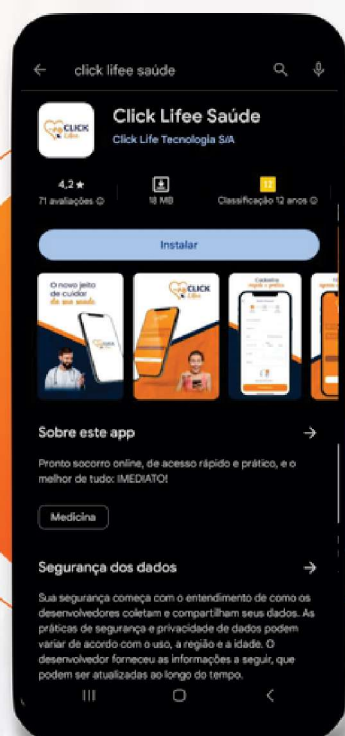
click lifee saúde

Click Lifee Saúde

Click Life Tecnologia S/A

4,2 ★
71 avaliações

18 MB

12
Classificação 12 anos

Instalar

O novo jeito de cuidar da sua saúde

CLICK Life

Cadastro rápido e prático

Sobre este app

Pronto socorro online, de acesso rápido e prático, e o melhor de tudo: IMEDIATO!

Medicina

Segurança dos dados

Sua segurança começa com o entendimento de como os desenvolvedores coletam e compartilham seus dados. As práticas de segurança e privacidade de dados podem variar de acordo com o uso, a região e a idade. O desenvolvedor forneceu as informações a seguir, que podem ser atualizadas ao longo do tempo.